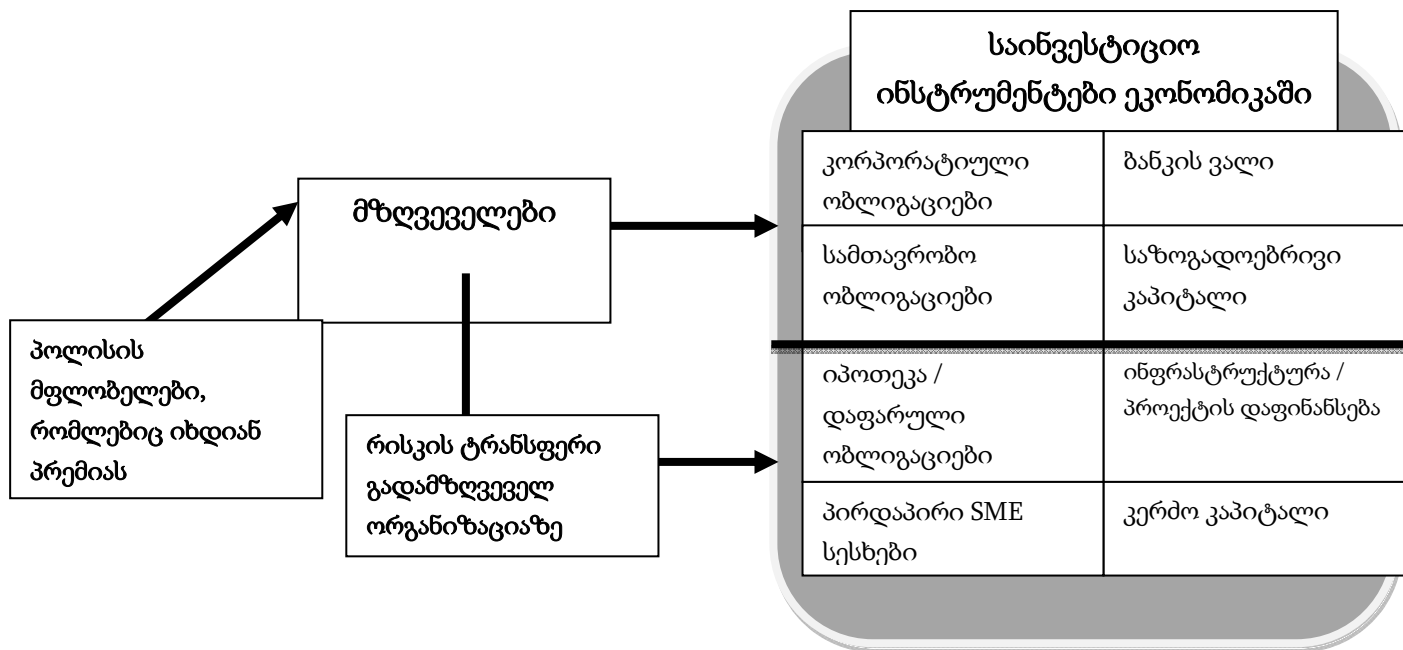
პოლისის მფლობელები, რომლებიც იხდიან პრემიას

მზღვეველები

რისკის ტრანსფერი გადამზღვეველ ორგანიზაციაზე

საინვესტიციო ინსტრუმენტები ეკონომიკაში

| კორპორატიული ობლიგაციები | ბანკის ვალი |
|---|---|
| სამთავრობო ობლიგაციები | საზოგადოებრივი კაპიტალი |
| იპოთეკა / დაფარული ობლიგაციები | ინფრასტრუქტურა / პროექტის დაფინანსება |
| პირდაპირი SME სესხები | კერძო კაპიტალი |